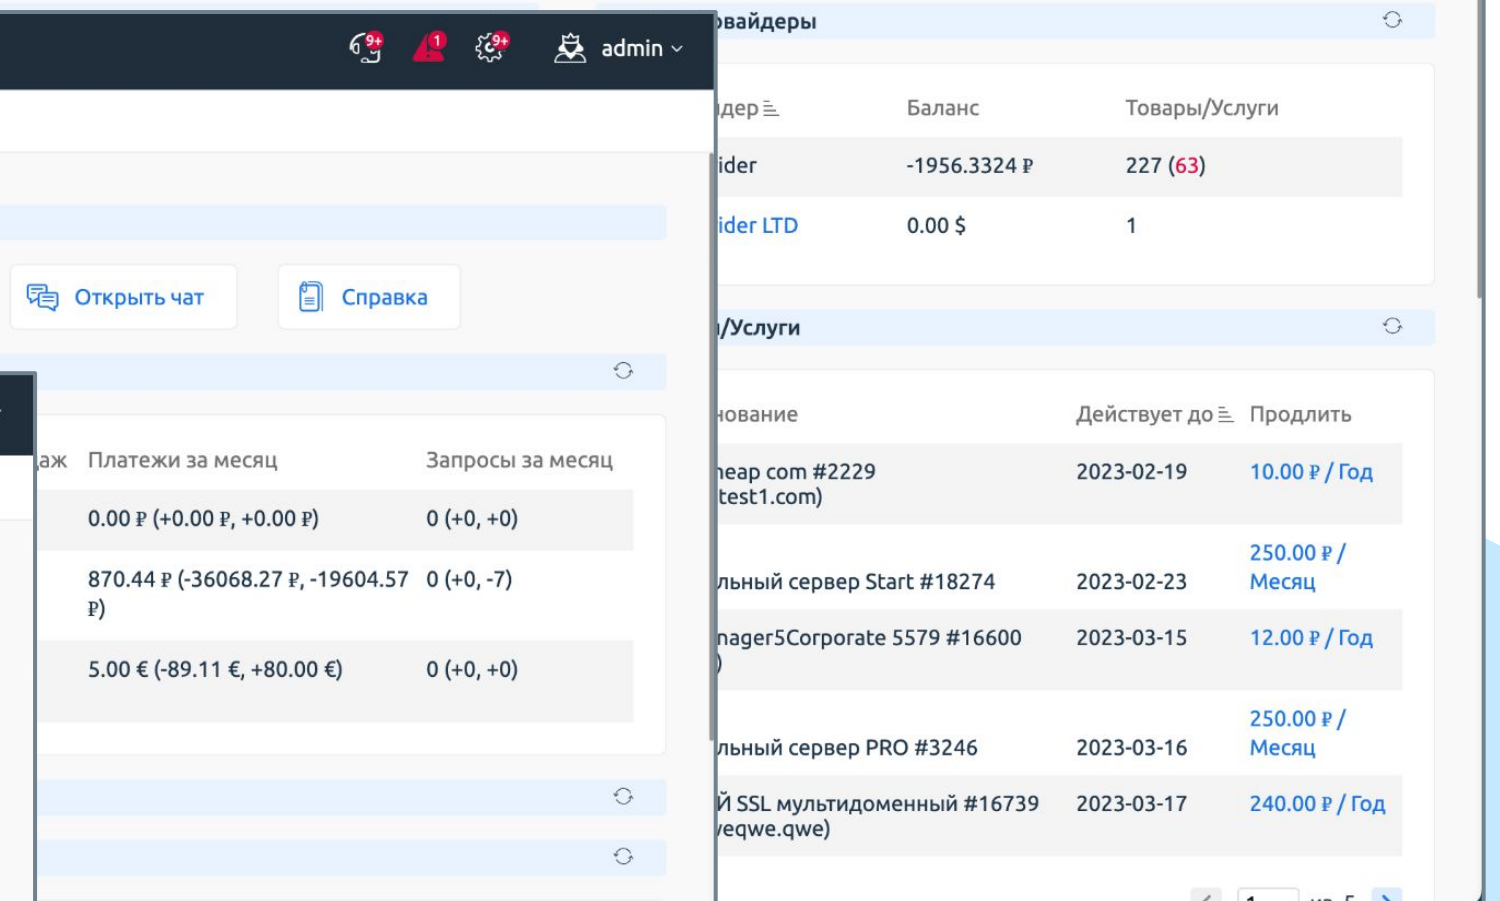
9+
1
9+
admin

Открыть чат
Справка

аж
Платежи за месяц
Запросы за месяц

0.00 ₽ (+0.00 ₽, +0.00 ₽)
0 (+0, +0)

870.44 ₽ (-36068.27 ₽, -19604.57 ₽)
0 (+0, -7)

5.00 € (-89.11 €, +80.00 €)
0 (+0, +0)

овайдеры

идер
Баланс
Товары/Услуги

ider
-1956.3324 ₽
227 (63)

ider LTD
0.00 $
1

/Услуги

нование
Действует до
Продлить

eap com #2229 test1.com)
2023-02-19
10.00 ₽ / Год

льный сервер Start #18274
2023-02-23
250.00 ₽ / Месяц

nager5Corporate 5579 #16600 )
2023-03-15
12.00 ₽ / Год

льный сервер PRO #3246
2023-03-16
250.00 ₽ / Месяц

Й SSL мультидоменный #16739 eqwe.qwe)
2023-03-17
240.00 ₽ / Год

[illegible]